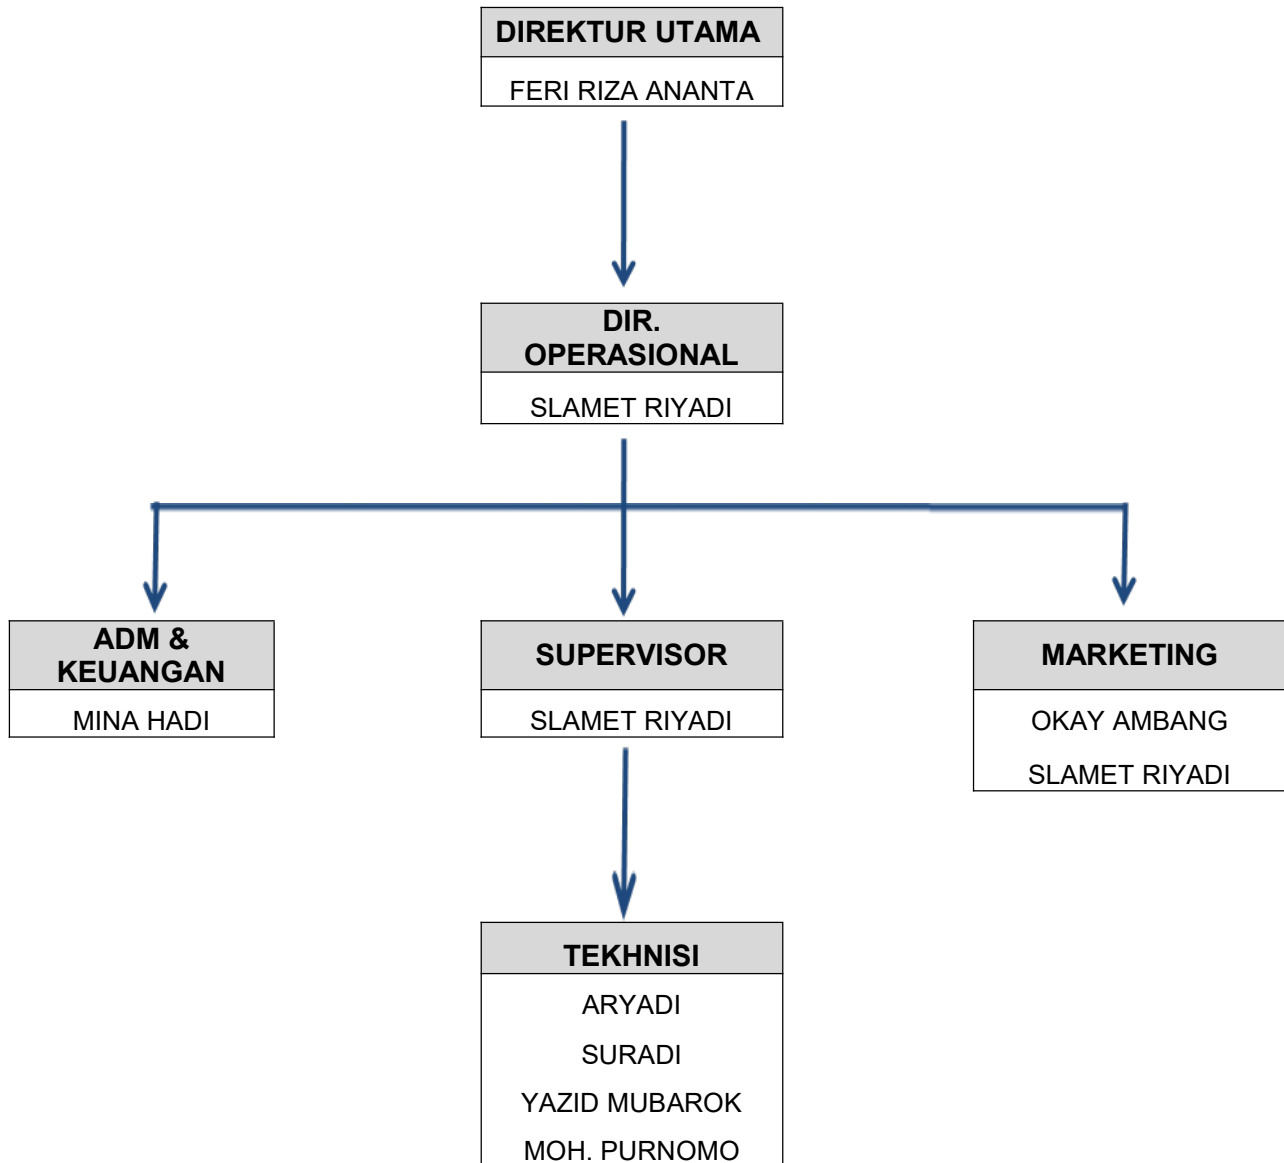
DIREKTUR UTAMA

FERI RIZA ANANTA

DIR. OPERASIONAL

SLAMET RIYADI

ADM & KEUANGAN

MINA HADI

SUPERVISOR

SLAMET RIYADI

MARKETING

OKAY AMBANG

SLAMET RIYADI

TEKHNISI

ARYADI

SURADI

YAZID MUBAROK

MOH. PURNOMO